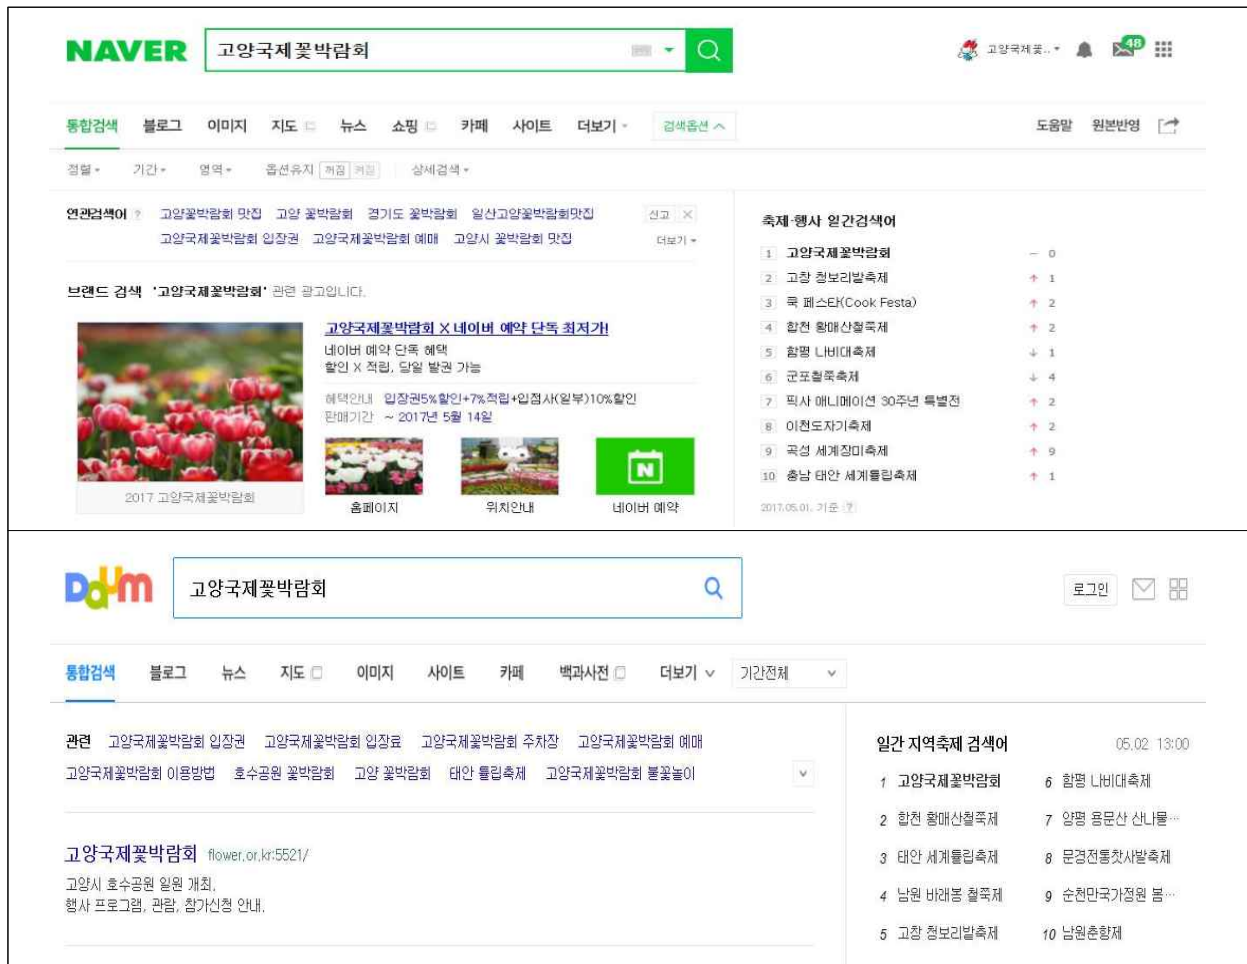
NAVER 고양국제꽃박람회

고양국제꽃... 48

통합검색 블로그 이미지 지도 뉴스 쇼핑 카페 사이트 더보기 검색옵션 도움말 원본반영

정렬 기간 영역 옵션유지 꺼짐 켜짐 상세검색

연관검색어 고양꽃박람회 맛집 고양 꽃박람회 경기도 꽃박람회 일산고양꽃박람회맛집 신고
고양국제꽃박람회 입장권 고양국제꽃박람회 예매 고양시 꽃박람회 맛집 더보기

브랜드 검색 '고양국제꽃박람회' 관련 광고입니다.

고양국제꽃박람회 X 네이버 예약 단독 최저가!
네이버 예약 단독 혜택
할인 X 적립, 당일 발권 가능
혜택안내 입장권5%할인+7%적립+입점사(일부)10%할인
판매기간 ~ 2017년 5월 14일

2017 고양국제꽃박람회 홈페이지 위치안내 네이버 예약

축제·행사 일간검색어
| 1 | 고양국제꽃박람회 | – 0 |
| 2 | 고창 청보리밭축제 | ↑ 1 |
| 3 | 쿡 페스타(Cook Festa) | ↑ 2 |
| 4 | 합천 황매산철쭉제 | ↑ 2 |
| 5 | 함평 나비대축제 | ↓ 1 |
| 6 | 군포철쭉축제 | ↓ 4 |
| 7 | 픽사 애니메이션 30주년 특별전 | ↑ 2 |
| 8 | 이천도자기축제 | ↑ 2 |
| 9 | 곡성 세계장미축제 | ↑ 9 |
| 10 | 충남 태안 세계튤립축제 | ↑ 1 |
2017.05.01. 기준

Daum 고양국제꽃박람회 로그인

통합검색 블로그 뉴스 지도 이미지 사이트 카페 백과사전 더보기 기간전체

관련 고양국제꽃박람회 입장권 고양국제꽃박람회 입장료 고양국제꽃박람회 주차장 고양국제꽃박람회 예매
고양국제꽃박람회 이용방법 호수공원 꽃박람회 고양 꽃박람회 태안 튤립축제 고양국제꽃박람회 불꽃놀이

고양국제꽃박람회 flower.or.kr:5521/
고양시 호수공원 일원 개최.
행사 프로그램, 관람, 참가신청 안내.

일간 지역축제 검색어 05.02 13:00
1 고양국제꽃박람회 6 함평 나비대축제
2 합천 황매산철쭉제 7 양평 용문산 산나물...
3 태안 세계튤립축제 8 문경전통찻사발축제
4 남원 바래봉 철쭉제 9 순천만국가정원 봄...
5 고창 청보리밭축제 10 남원춘향제